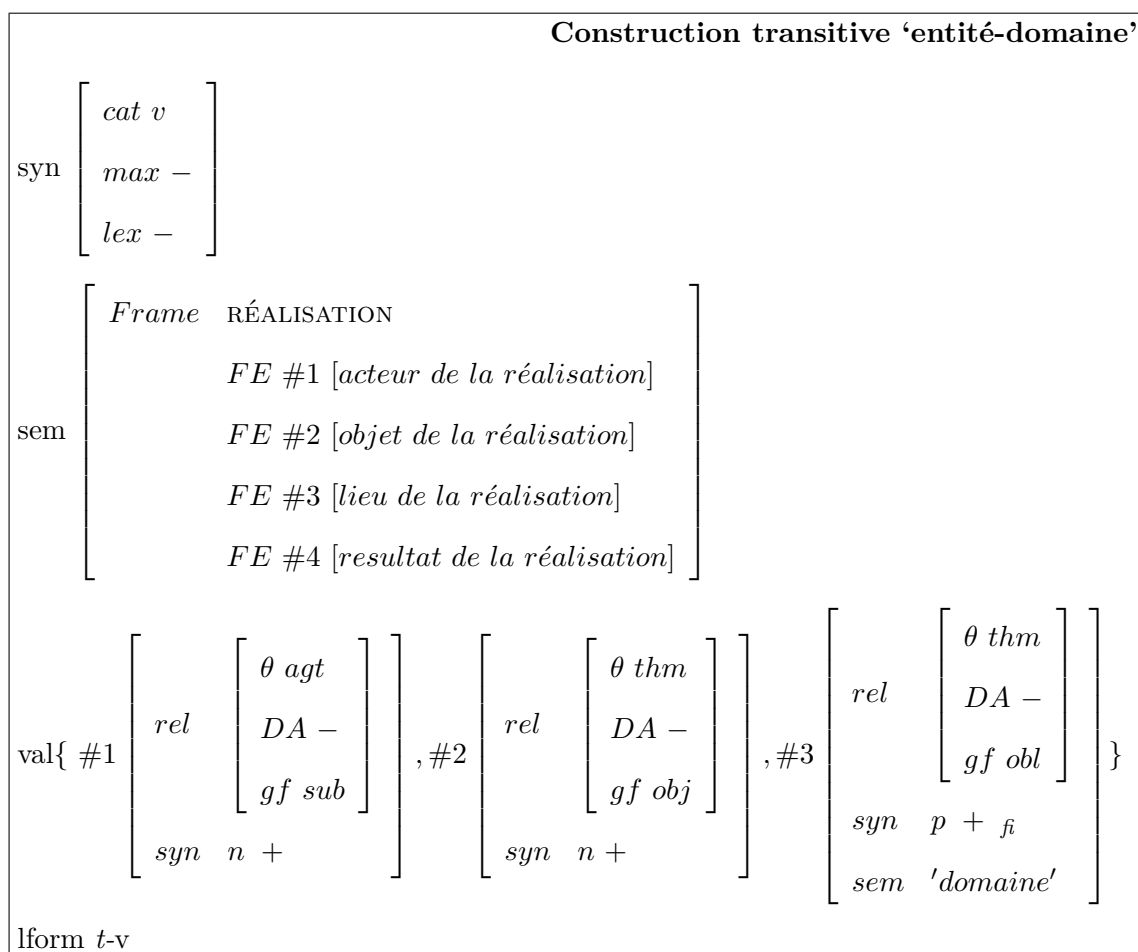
**Construction transitive 'entité-domaine'**

syn $\begin{bmatrix} cat\ v \\ max\ - \\ lex\ - \end{bmatrix}$

sem $\begin{bmatrix} Frame & \text{RÉALISATION} \\ & FE\ \#1\ [acteur\ de\ la\ réalisation] \\ & FE\ \#2\ [objet\ de\ la\ réalisation] \\ & FE\ \#3\ [lieu\ de\ la\ réalisation] \\ & FE\ \#4\ [resultat\ de\ la\ réalisation] \end{bmatrix}$

val{ $\#1 \begin{bmatrix} rel & \begin{bmatrix} \theta\ agt \\ DA\ - \\ gf\ sub \end{bmatrix} \\ syn & n\ + \end{bmatrix}, \#2 \begin{bmatrix} rel & \begin{bmatrix} \theta\ thm \\ DA\ - \\ gf\ obj \end{bmatrix} \\ syn & n\ + \end{bmatrix}, \#3 \begin{bmatrix} rel & \begin{bmatrix} \theta\ thm \\ DA\ - \\ gf\ obl \end{bmatrix} \\ syn & p\ +\ _{fi} \\ sem & 'domaine' \end{bmatrix}$ }

lform $t$-v